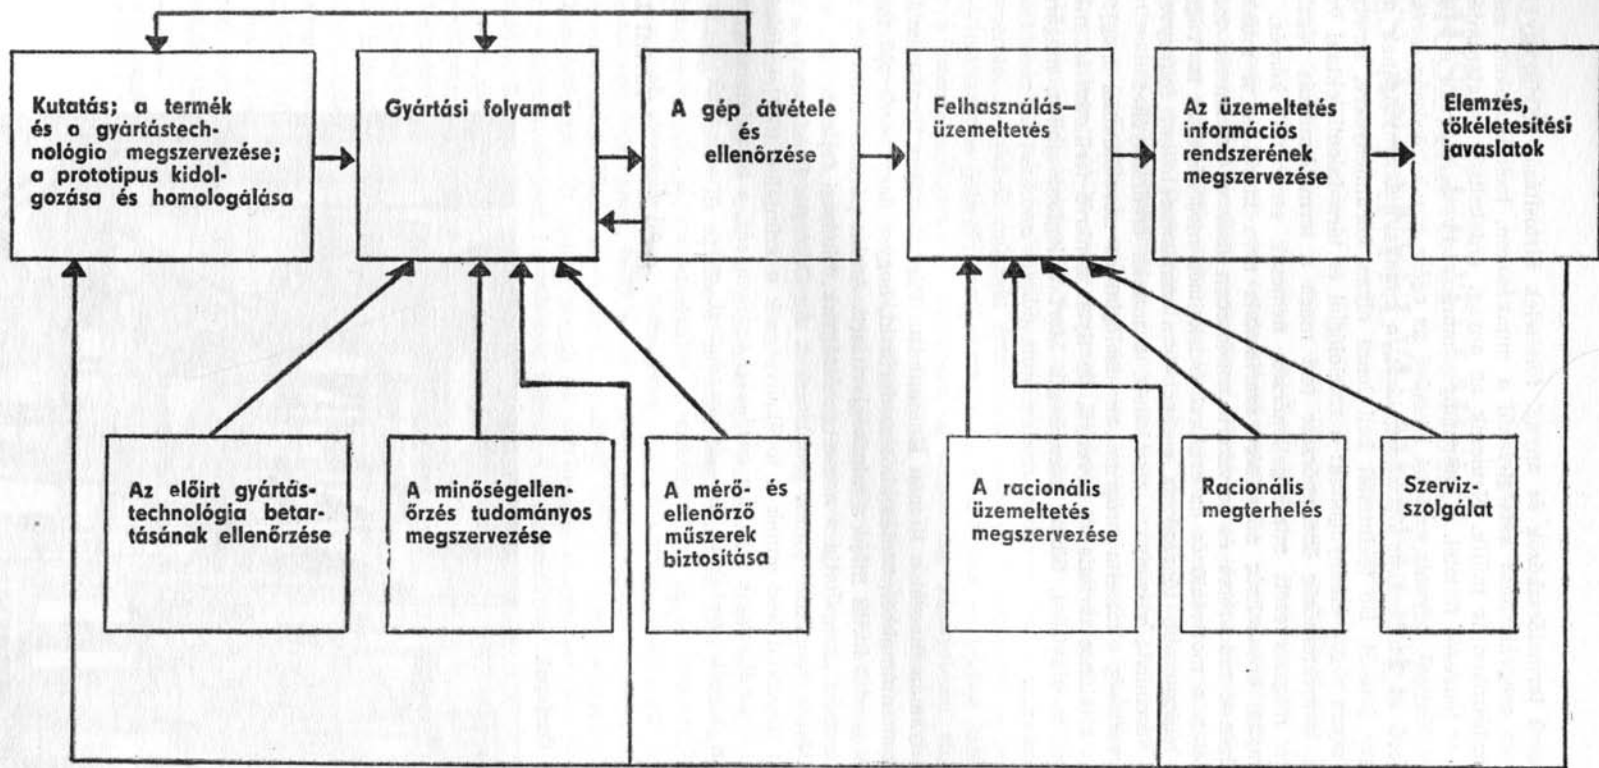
Kutatás; a termék és a gyártástechnológia megszervezése; a prototipus kidolgozása és homologálása

Gyártási folyamat

A gép átvétele és ellenőrzése

Felhasználás–üzemeltetés

Az üzemeltetés információs rendszerének megszervezése

Elemzés, tökéletesitési javaslatok

Az előirt gyártástechnológia betartásának ellenőrzése

A minőségellenőrzés tudományos megszervezése

A mérő- és ellenőrző műszerek biztositása

A racionális üzemeltetés megszervezése

Racionális megterhelés

Szervizszolgálat